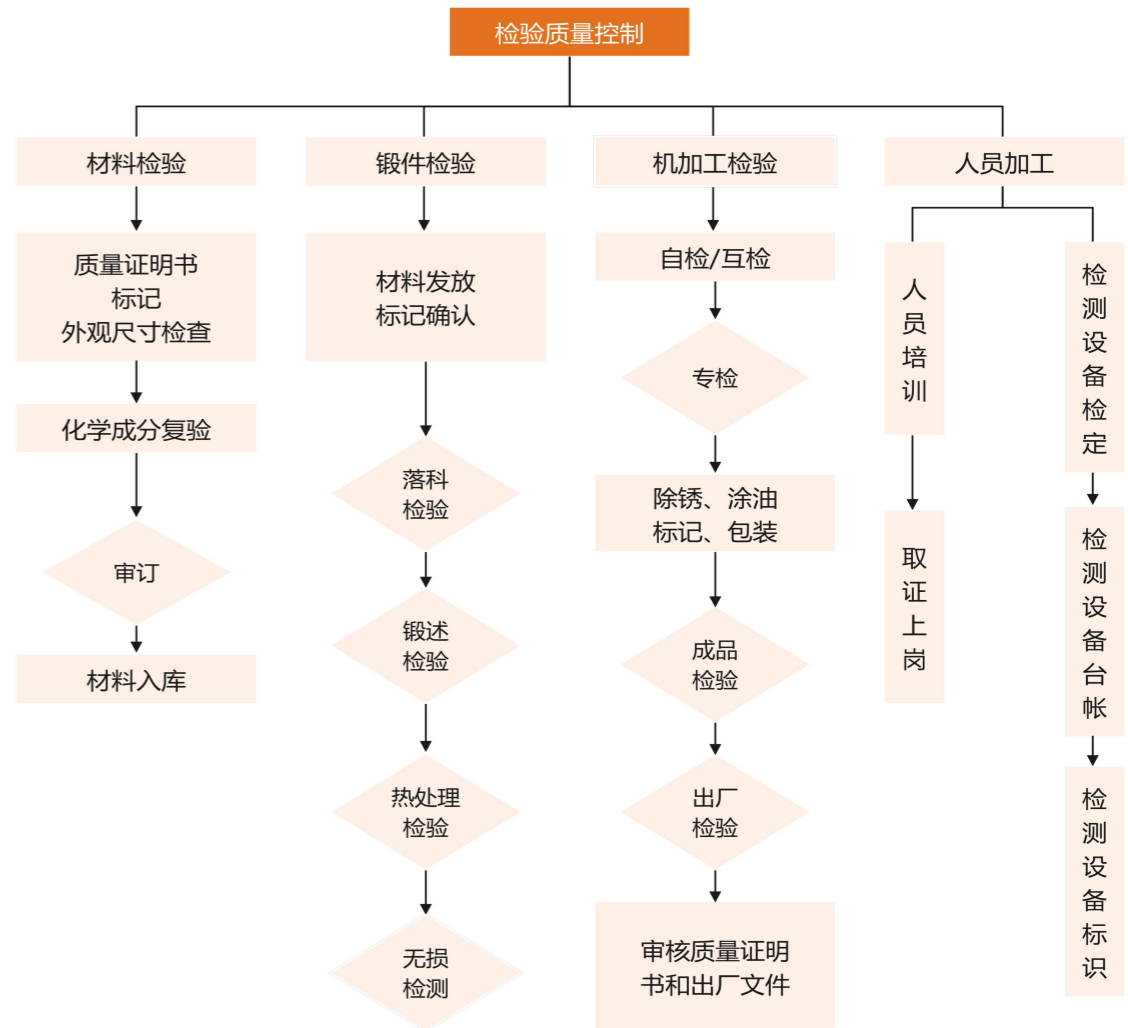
检验质量控制

材料检验

质量证明书
标记
外观尺寸检查

化学成分复验

审订

材料入库

锻件检验

材料发放
标记确认

落料
检验

锻述
检验

热处理
检验

无损
检测

机加工检验

自检/互检

专检

除锈、涂油
标记、包装

成品
检验

出厂
检验

审核质量证明
书和出厂文件

人员加工

人员培训

取证上岗

检测设备检定

检测设备台帐

检测设备标识